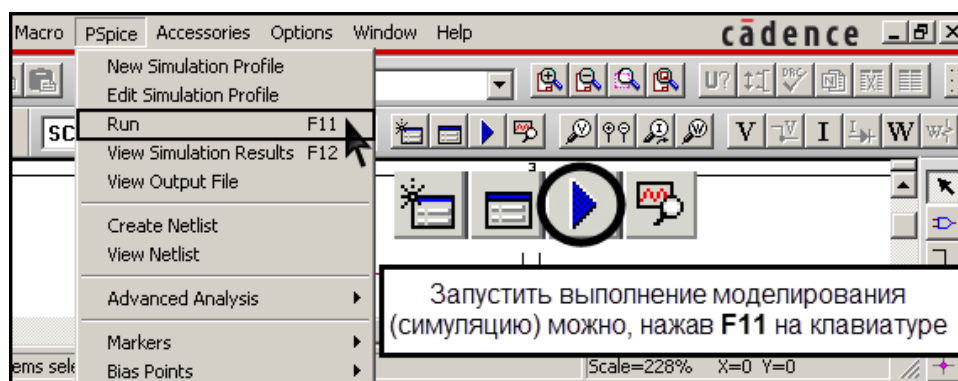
Macro PSpice Accessories Options Window Help

cādence

New Simulation Profile
Edit Simulation Profile
Run F11
View Simulation Results F12
View Output File

Create Netlist
View Netlist

Advanced Analysis

Markers
Bias Points

SC

V I W

3

Запустить выполнение моделирования (симуляцию) можно, нажав **F11** на клавиатуре

ems sel

Scale=228% X=0 Y=0